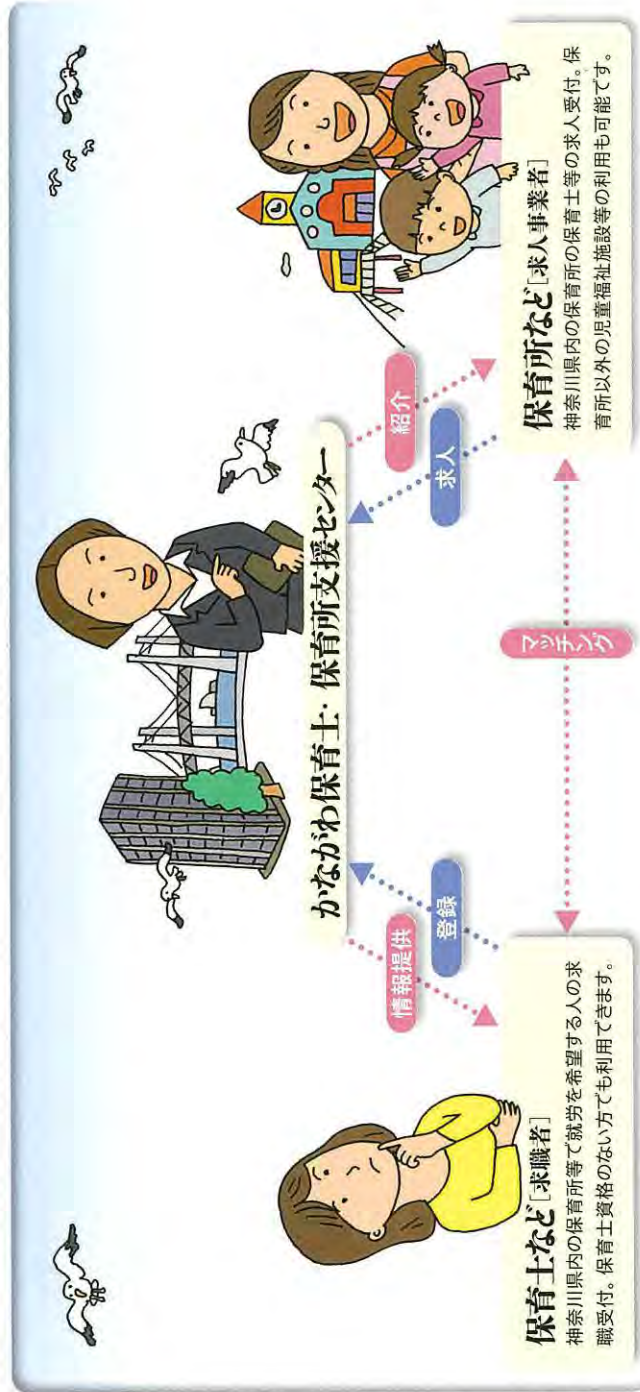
かながわ保育士・保育所支援センター

情報提供

登録

紹介

求人

マッチング

保育士など[求職者]
神奈川県内の保育所等で就労を希望する人の求職受付。保育士資格のない方でも利用できます。

保育所など[求人事業者]
神奈川県内の保育所の保育士等の求人受付。保育所以外の児童福祉施設等の利用も可能です。